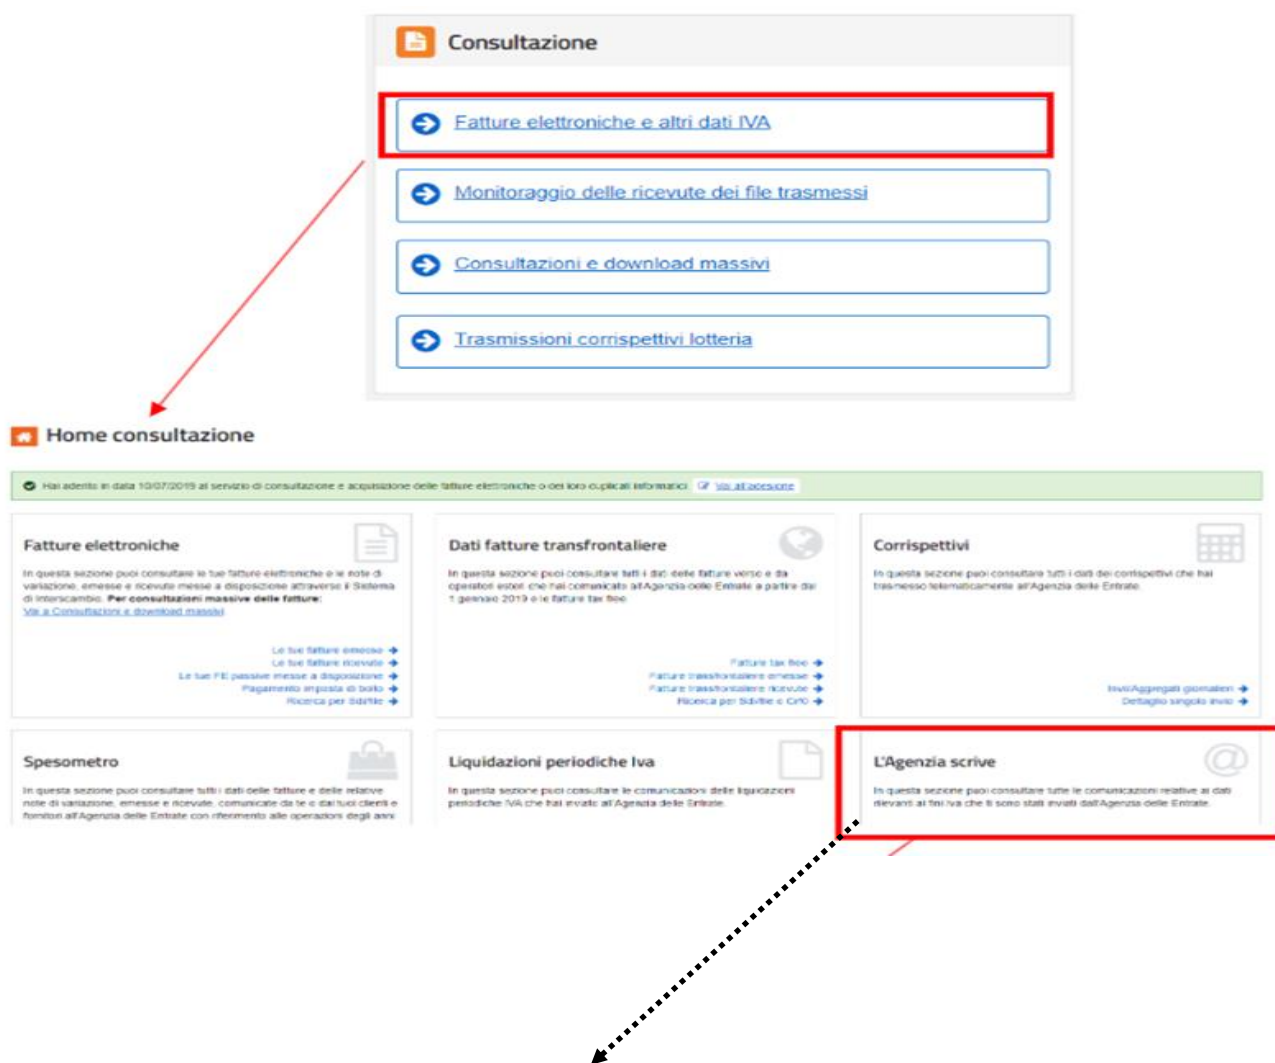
Consultazione

Fatture elettroniche e altri dati IVA

Monitoraggio delle ricevute dei file trasmessi

Consultazioni e download massivi

Trasmissioni corrispettivi lotteria

Home consultazione

Hai aderito in data 10/07/2019 al servizio di consultazione e acquisizione delle fatture elettroniche o dei loro duplicati informatici Vai all'adesione

Fatture elettroniche

In questa sezione puoi consultare le tue fatture elettroniche e le note di variazione, emesse e ricevute messe a disposizione attraverso il Sistema di Interscambio. Per consultazioni massive delle fatture: Vai a Consultazioni e download massivi

Le tue fatture emesse
Le tue fatture ricevute
Le tue FE passive messe a disposizione
Pagamento imposta di bollo
Ricerca per SdiFile

Dati fatture transfrontaliere

In questa sezione puoi consultare tutti i dati delle fatture verso e da operatori esteri che hai comunicato all'Agenzia delle Entrate a partire dal 1 gennaio 2019 e le fatture tax free

Fatture tax free
Fatture transfrontaliere emesse
Fatture transfrontaliere ricevute
Ricerca per SdiFile e CrN

Corrispettivi

In questa sezione puoi consultare tutti i dati dei corrispettivi che hai trasmesso telematicamente all'Agenzia delle Entrate

Invii/Aggregati giornalieri
Dettaglio singolo invio

Spesometro

In questa sezione puoi consultare tutti i dati delle fatture e delle relative note di variazione, emesse e ricevute, comunicate da te e dai tuoi clienti e fornitori all'Agenzia delle Entrate con riferimento alle operazioni degli anni

Liquidazioni periodiche Iva

In questa sezione puoi consultare le comunicazioni delle liquidazioni periodiche IVA che hai inviato all'Agenzia delle Entrate

L'Agenzia scrive

In questa sezione puoi consultare tutte le comunicazioni relative ai dati rilevanti ai fini iva che ti sono stati inviati dall'Agenzia delle Entrate